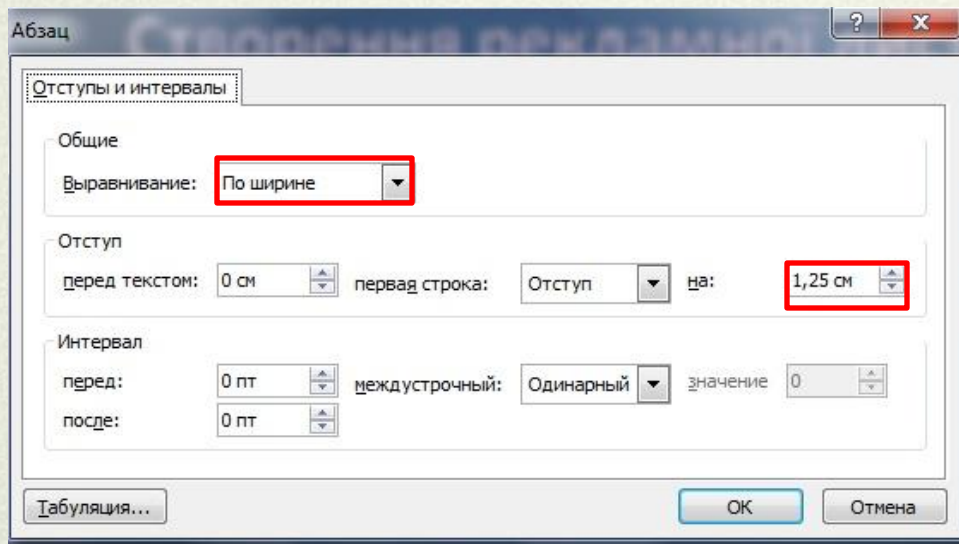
Абзац

?

X

Отступы и интервалы

Общие

Выравнивание: По ширине

Отступ

перед текстом: 0 см

первая строка: Отступ

на: 1,25 см

Интервал

перед: 0 пт

междустрочный: Одинарный

значение 0

после: 0 пт

Табуляция...

ОК

Отмена